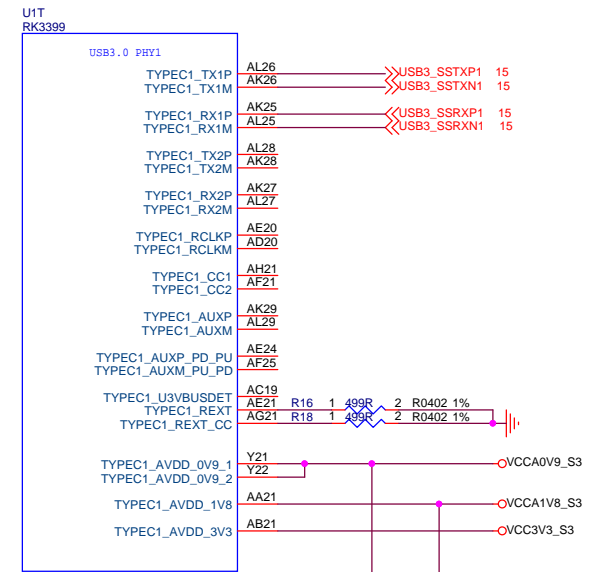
U1T
RK3399

USB3.0 PHY1

TYPEC1_TX1P AL26 USB3_SSTXP1 15
TYPEC1_TX1M AK26 USB3_SSTXN1 15

TYPEC1_RX1P AK25 USB3_SSRXP1 15
TYPEC1_RX1M AL25 USB3_SSRXN1 15

TYPEC1_TX2P AL28
TYPEC1_TX2M AK28

TYPEC1_RX2P AK27
TYPEC1_RX2M AL27

TYPEC1_RCLKP AE20
TYPEC1_RCLKM AD20

TYPEC1_CC1 AH21
TYPEC1_CC2 AF21

TYPEC1_AUXP AK29
TYPEC1_AUXM AL29

TYPEC1_AUXP_PD_PU AE24
TYPEC1_AUXM_PU_PD AF25

TYPEC1_U3VBUSDET AC19
TYPEC1_REXT AE21 R16 1 499R 2 R0402 1%
TYPEC1_REXT_CC AG21 R18 1 499R 2 R0402 1%

TYPEC1_AVDD_0V9_1 Y21
TYPEC1_AVDD_0V9_2 Y22 VCCA0V9_S3

TYPEC1_AVDD_1V8 AA21 VCCA1V8_S3

TYPEC1_AVDD_3V3 AB21 VCC3V3_S3